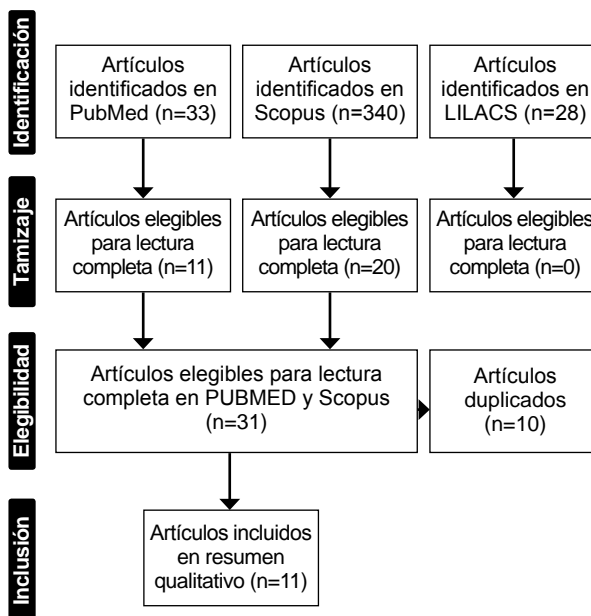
Identificación

Artículos identificados en PubMed (n=33)

Artículos identificados en Scopus (n=340)

Artículos identificados en LILACS (n=28)

Tamizaje

Artículos elegibles para lectura completa (n=11)

Artículos elegibles para lectura completa (n=20)

Artículos elegibles para lectura completa (n=0)

Elegibilidad

Artículos elegibles para lectura completa en PUBMED y Scopus (n=31)

Artículos duplicados (n=10)

Inclusión

Artículos incluidos en resumen qualitativo (n=11)